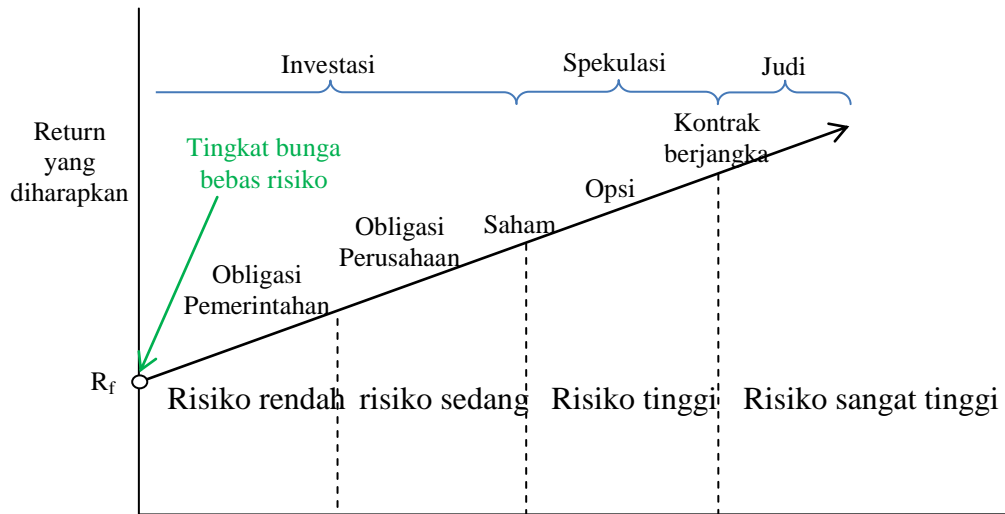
Investasi

Spekulasi

Judi

Return yang diharapkan

Tingkat bunga bebas risiko

Kontrak berjangka

Opsi

Saham

Obligasi Perusahaan

Obligasi Pemerintahan

$R_f$

Risiko rendah

risiko sedang

Risiko tinggi

Risiko sangat tinggi